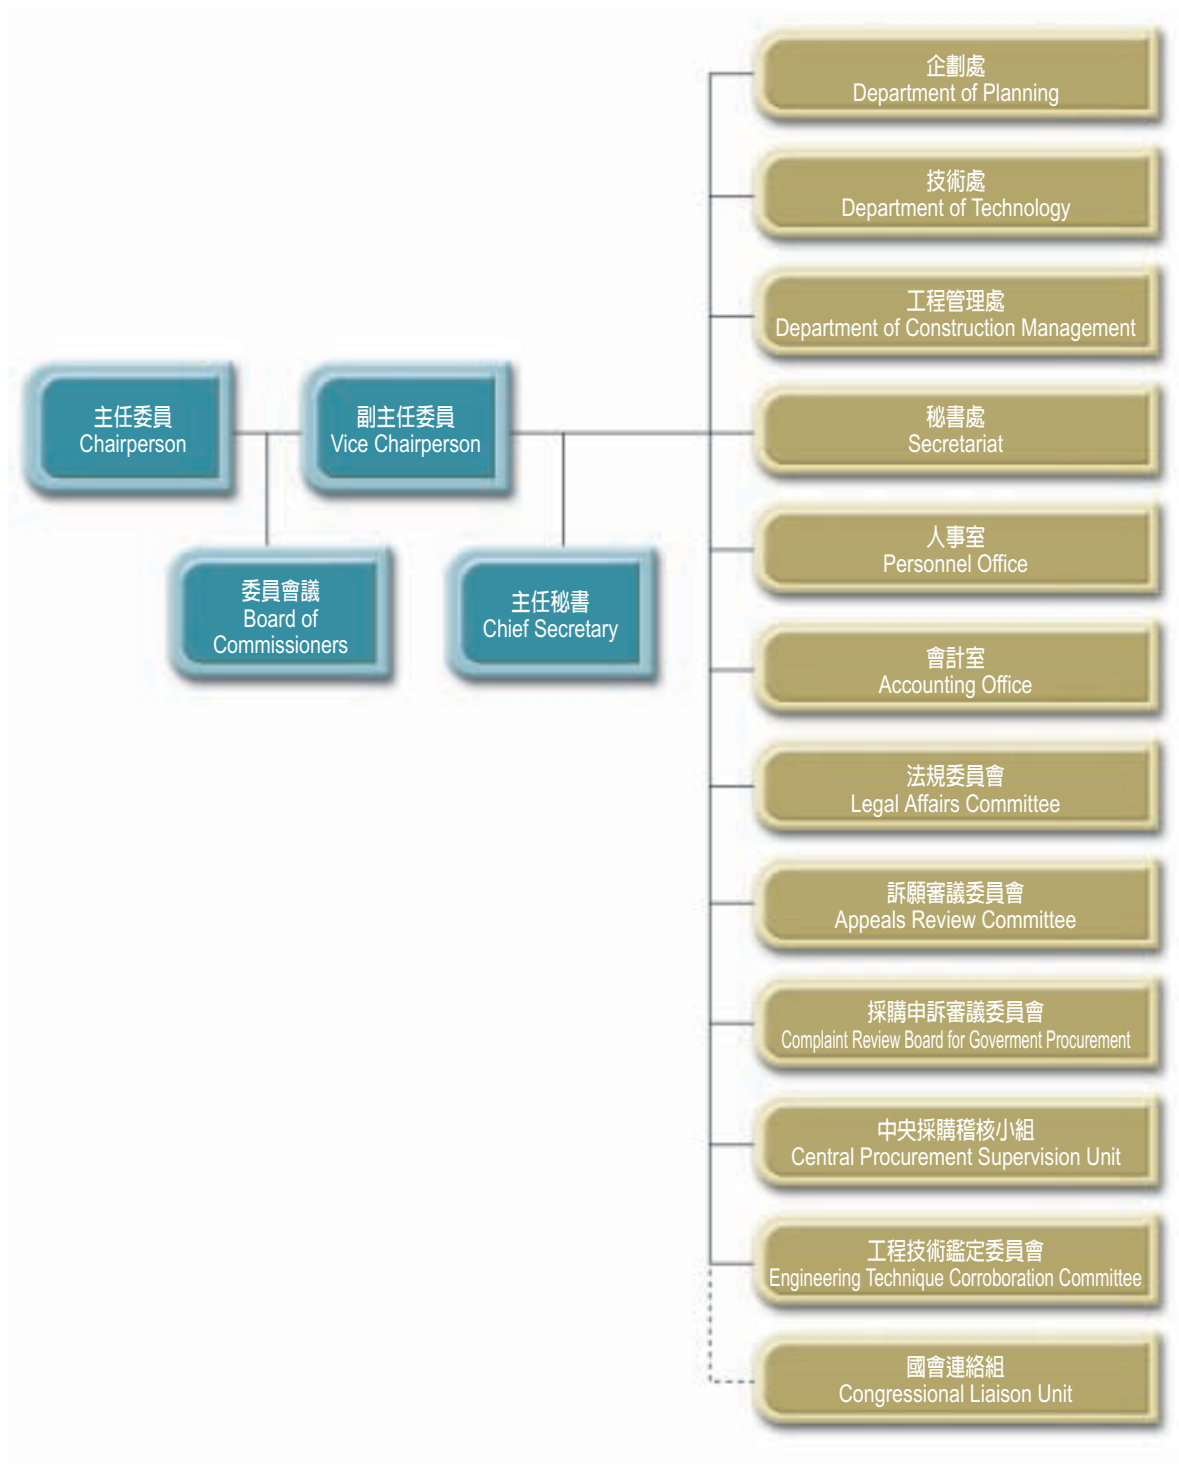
主任委員
Chairperson

副主任委員
Vice Chairperson

委員會議
Board of Commissioners

主任秘書
Chief Secretary

企劃處
Department of Planning

技術處
Department of Technology

工程管理處
Department of Construction Management

秘書處
Secretariat

人事室
Personnel Office

會計室
Accounting Office

法規委員會
Legal Affairs Committee

訴願審議委員會
Appeals Review Committee

採購申訴審議委員會
Complaint Review Board for Goverment Procurement

中央採購稽核小組
Central Procurement Supervision Unit

工程技術鑑定委員會
Engineering Technique Corroboration Committee

國會連絡組
Congressional Liaison Unit